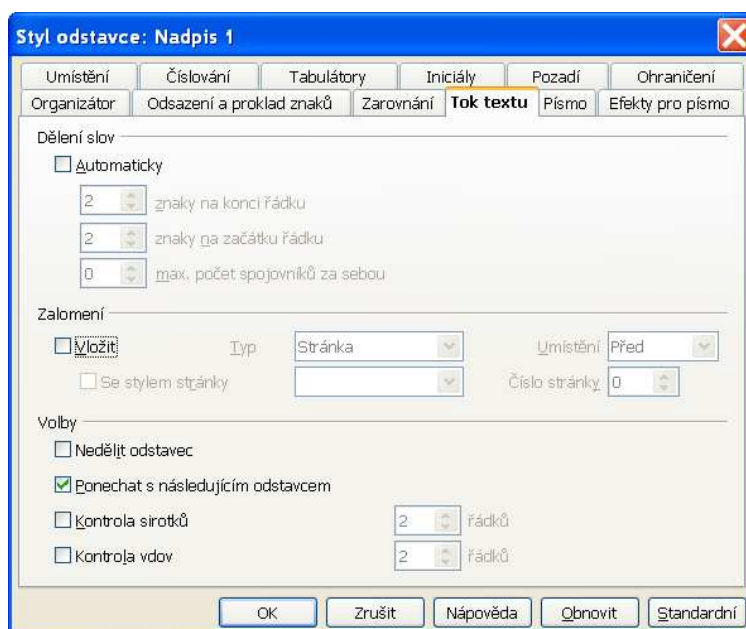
Styl odstavce: Nadpis 1

Umístění | Číslování | Tabulátory | Iniciály | Pozadí | Ohraničení
Organizátor | Odsazení a proklad znaků | Zarovnání | Tok textu | Písmo | Efekty pro písmo

Dělení slov

Automaticky

2 znaky na konci řádku

2 znaky na začátku řádku

0 max. počet spojovníků za sebou

Zalomení

Vložit Typ Stránka Umístění Před

Se stylem stránky Číslo stránky 0

Volby

Nedělit odstavec

Ponechat s následujícím odstavcem

Kontrola sirotků 2 řádků

Kontrola vdov 2 řádků

OK Zrušit Nápověda Obnovit Standardní